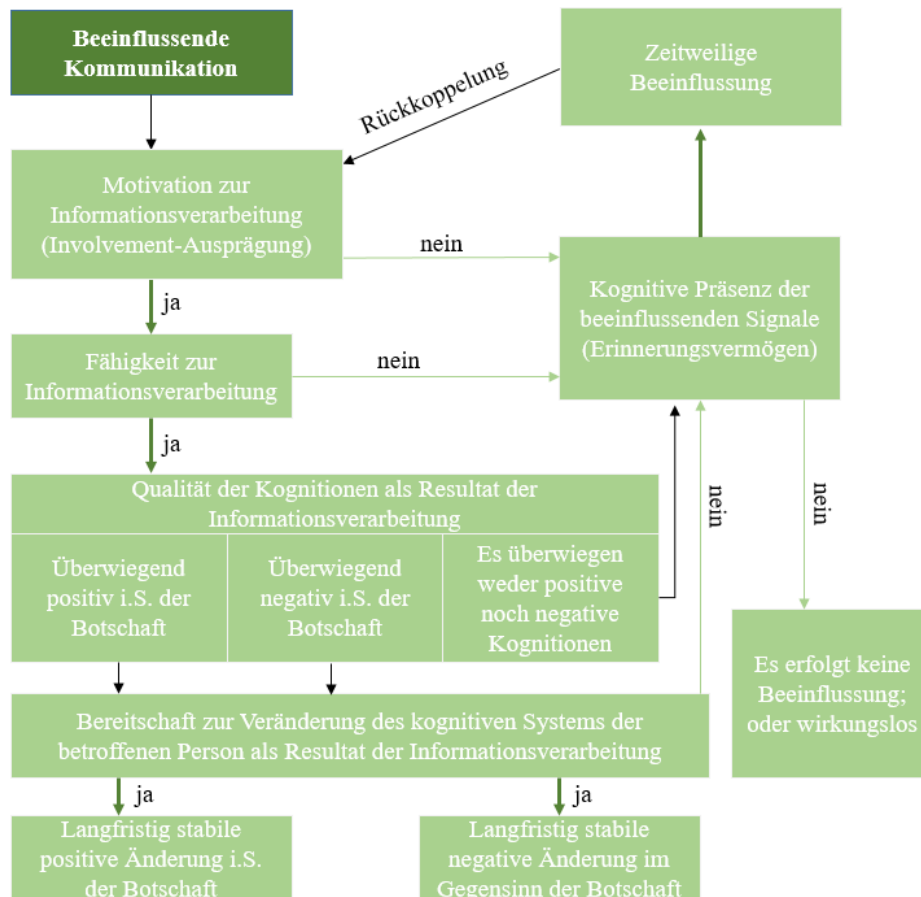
Beeinflussende Kommunikation

Rückkoppelung

Zeitweilige Beeinflussung

Motivation zur Informationsverarbeitung (Involvement-Ausprägung)

nein

Kognitive Präsenz der beeinflussenden Signale (Erinnerungsvermögen)

ja

Fähigkeit zur Informationsverarbeitung

nein

ja

Qualität der Kognitionen als Resultat der Informationsverarbeitung

| Überwiegend positiv i.S. der Botschaft | Überwiegend negativ i.S. der Botschaft | Es überwiegen weder positive noch negative Kognitionen |
|---|---|---|

nein

nein

Es erfolgt keine Beeinflussung; oder wirkungslos

Bereitschaft zur Veränderung des kognitiven Systems der betroffenen Person als Resultat der Informationsverarbeitung

ja

ja

Langfristig stabile positive Änderung i.S. der Botschaft

Langfristig stabile negative Änderung im Gegensinn der Botschaft